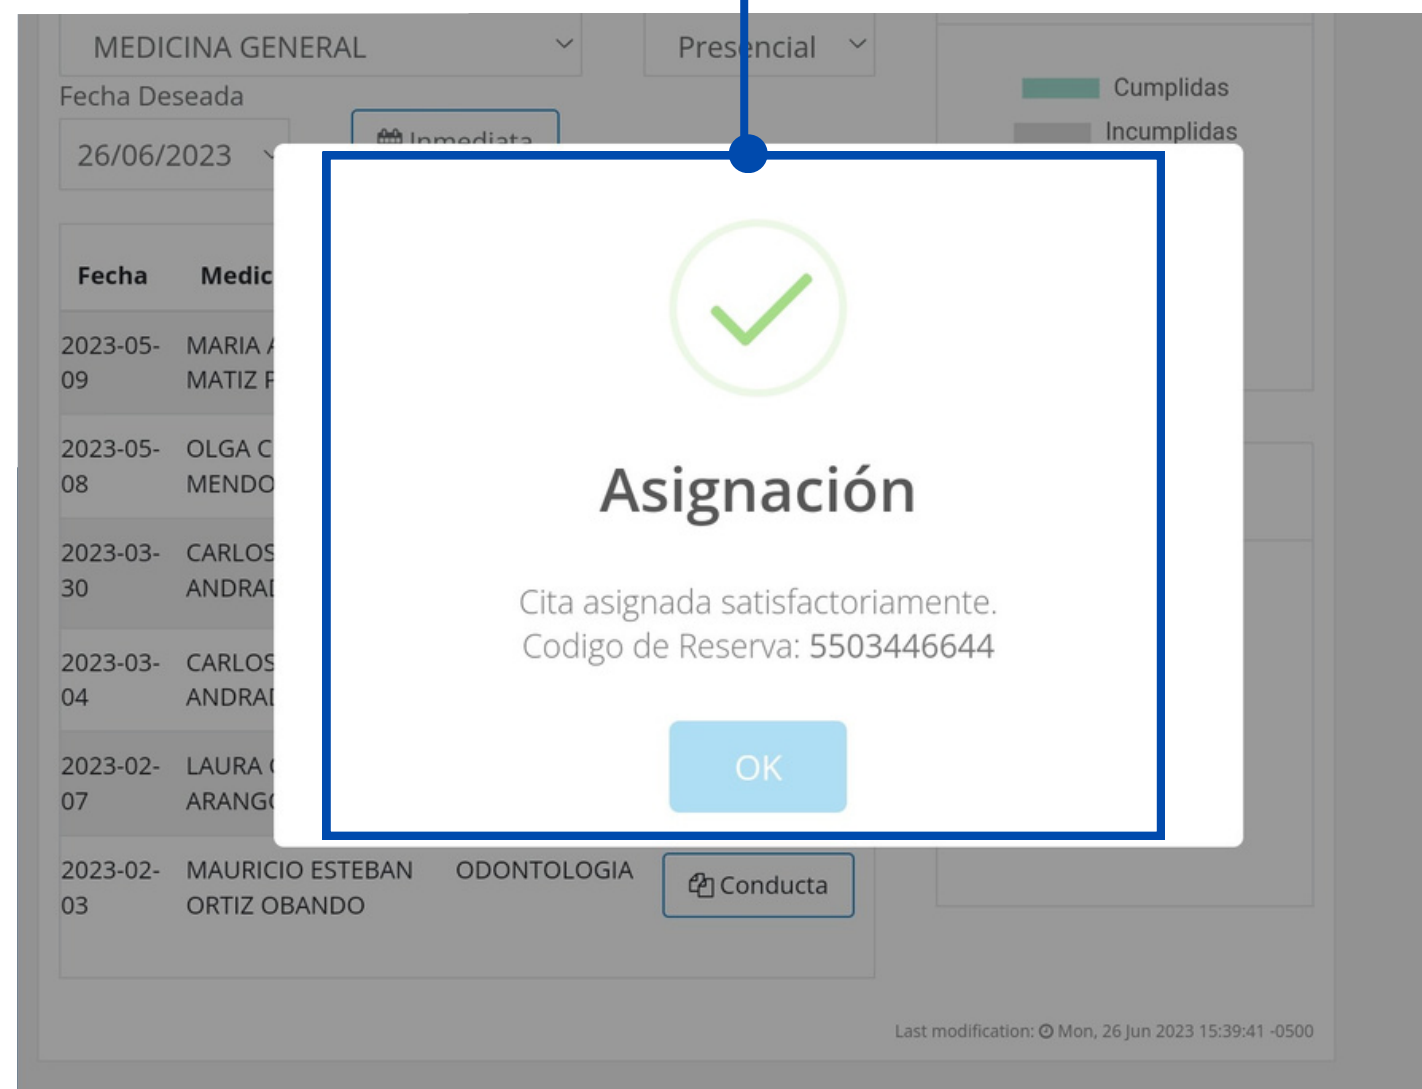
MEDICINA GENERAL

Presencial

Fecha Deseada

26/06/2023

Inmediata

Cumplidas

Incumplidas

| Fecha | Medic |
|---|---|
| 2023-05-09 | MARIA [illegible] MATIZ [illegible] |
| 2023-05-08 | OLGA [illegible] MENDO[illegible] |
| 2023-03-30 | CARLOS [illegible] ANDRA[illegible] |
| 2023-03-04 | CARLOS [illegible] ANDRA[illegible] |
| 2023-02-07 | LAURA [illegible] ARANG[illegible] |
| 2023-02-03 | MAURICIO ESTEBAN ORTIZ OBANDO |

ODONTOLOGIA

Conducta

Asignación

Cita asignada satisfactoriamente.
Codigo de Reserva: 5503446644

OK

Last modification: Mon, 26 Jun 2023 15:39:41 -0500